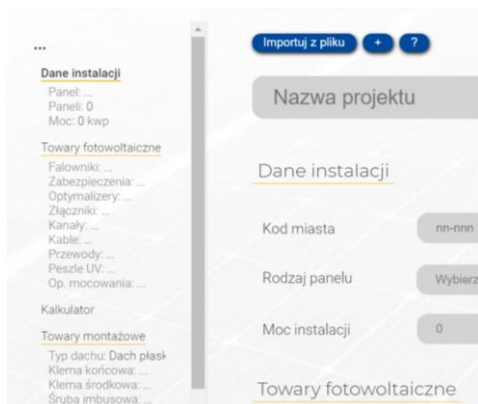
...

Dane instalacji
Panel: ...
Paneli: 0
Moc: 0 kwp

Towary fotowoltaiczne
Falowniki: ...
Zabezpieczenia: ...
Optymalizery: ...
Złączniki: ...
Kanały: ...
Kable: ...
Przewody: ...
Peszle UV: ...
Op. mocowania: ...

Kalkulator

Towary montażowe
Typ dachu: Dach płask
Klema końcowa: ...
Klema środkowa: ...
Śruba imbusowa: ...

Importuj z pliku
+
?

Nazwa projektu

Dane instalacji

Kod miasta
nn-nnn

Rodzaj panelu
Wybierz

Moc instalacji
0

Towary fotowoltaiczne